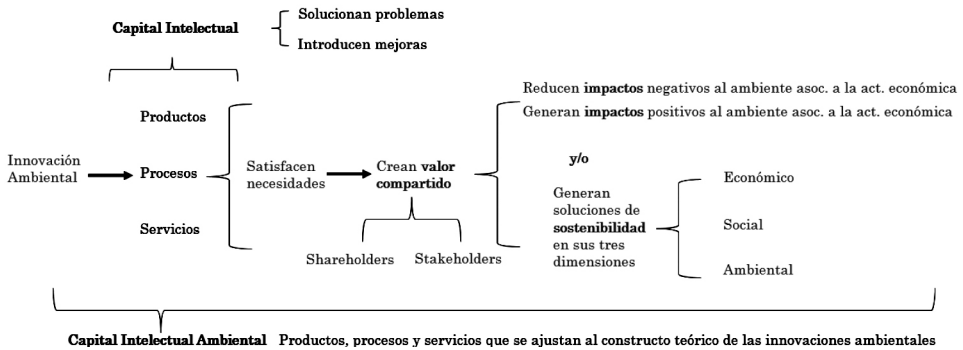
Capital Intelectual

Solucionan problemas

Introducen mejoras

Innovación Ambiental

Productos

Procesos

Servicios

Satisfacen necesidades

Crean valor compartido

Shareholders

Stakeholders

Reducen impactos negativos al ambiente asoc. a la act. económica

Generan impactos positivos al ambiente asoc. a la act. económica

y/o

Generan soluciones de sostenibilidad en sus tres dimensiones

Económico

Social

Ambiental

Capital Intelectual Ambiental Productos, procesos y servicios que se ajustan al constructo teórico de las innovaciones ambientales